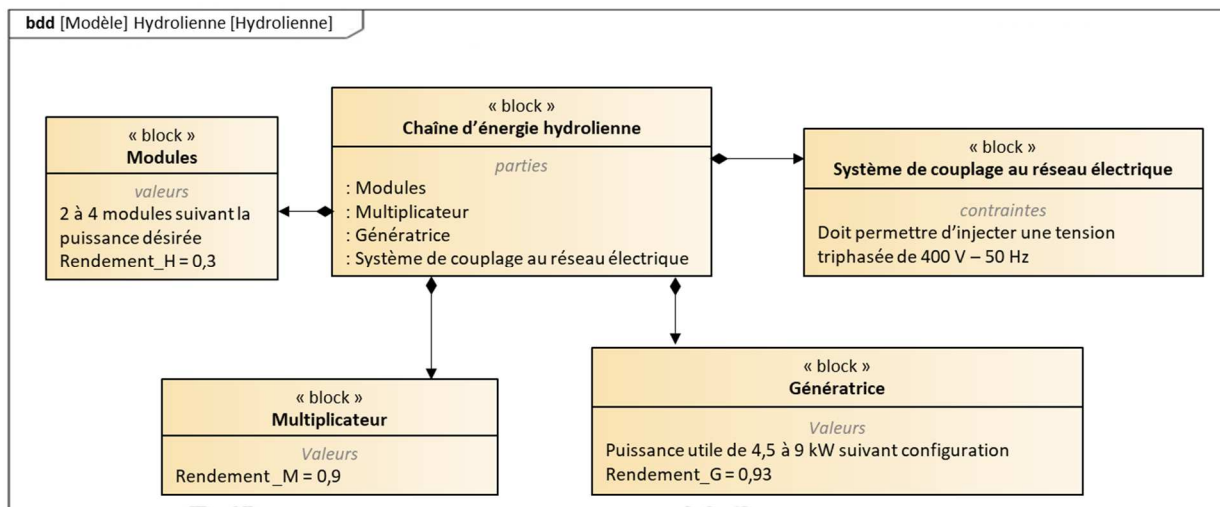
bdd [Modèle] Hydrolienne [Hydrolienne]

« block »
Chaîne d'énergie hydrolienne
parties
: Modules
: Multiplicateur
: Génératrice
: Système de couplage au réseau électrique

« block »
Modules
valeurs
2 à 4 modules suivant la puissance désirée
Rendement_H = 0,3

« block »
Système de couplage au réseau électrique
contraintes
Doit permettre d'injecter une tension triphasée de 400 V – 50 Hz

« block »
Multiplicateur
Valeurs
Rendement _M = 0,9

« block »
Génératrice
Valeurs
Puissance utile de 4,5 à 9 kW suivant configuration
Rendement_G = 0,93